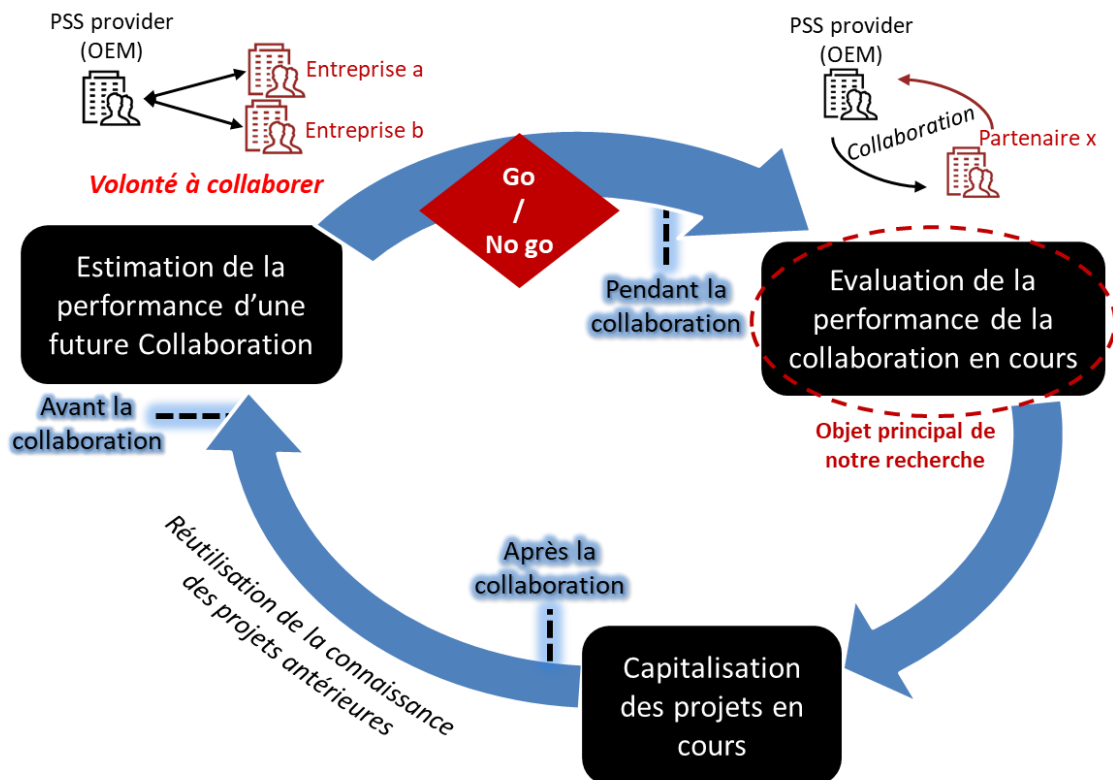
PSS provider (OEM)

Entreprise a

Entreprise b

Volonté à collaborer

Go / No go

PSS provider (OEM)

Collaboration

Partenaire x

Estimation de la performance d'une future Collaboration

Pendant la collaboration

Evaluation de la performance de la collaboration en cours

Avant la collaboration

Objet principal de notre recherche

Réutilisation de la connaissance des projets antérieures

Après la collaboration

Capitalisation des projets en cours